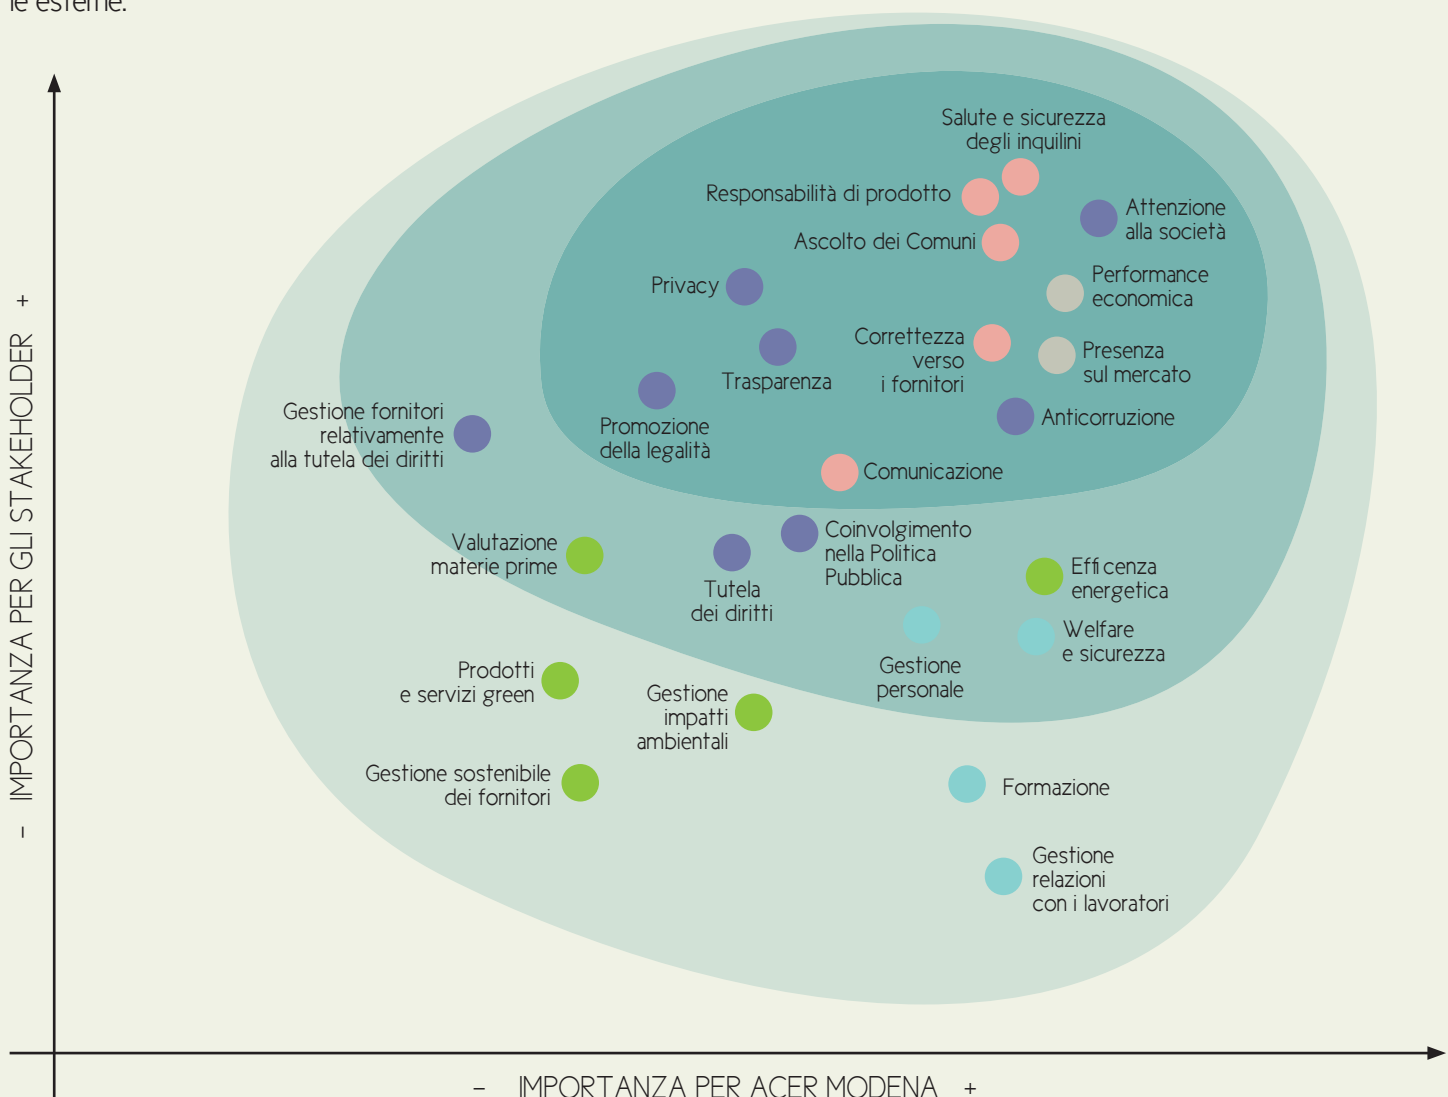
le esterne.

– IMPORTANZA PER GLI STAKEHOLDER +

Salute e sicurezza degli inquilini

Responsabilità di prodotto

Attenzione alla società

Ascolto dei Comuni

Privacy

Performance economica

Correttezza verso i fornitori

Presenza sul mercato

Trasparenza

Anticorruzione

Promozione della legalità

Gestione fornitori relativamente alla tutela dei diritti

Comunicazione

Coinvolgimento nella Politica Pubblica

Valutazione materie prime

Tutela dei diritti

Effi cenza energetica

Welfare e sicurezza

Gestione personale

Prodotti e servizi green

Gestione impatti ambientali

Gestione sostenibile dei fornitori

Formazione

Gestione relazioni con i lavoratori

– IMPORTANZA PER ACER MODENA +